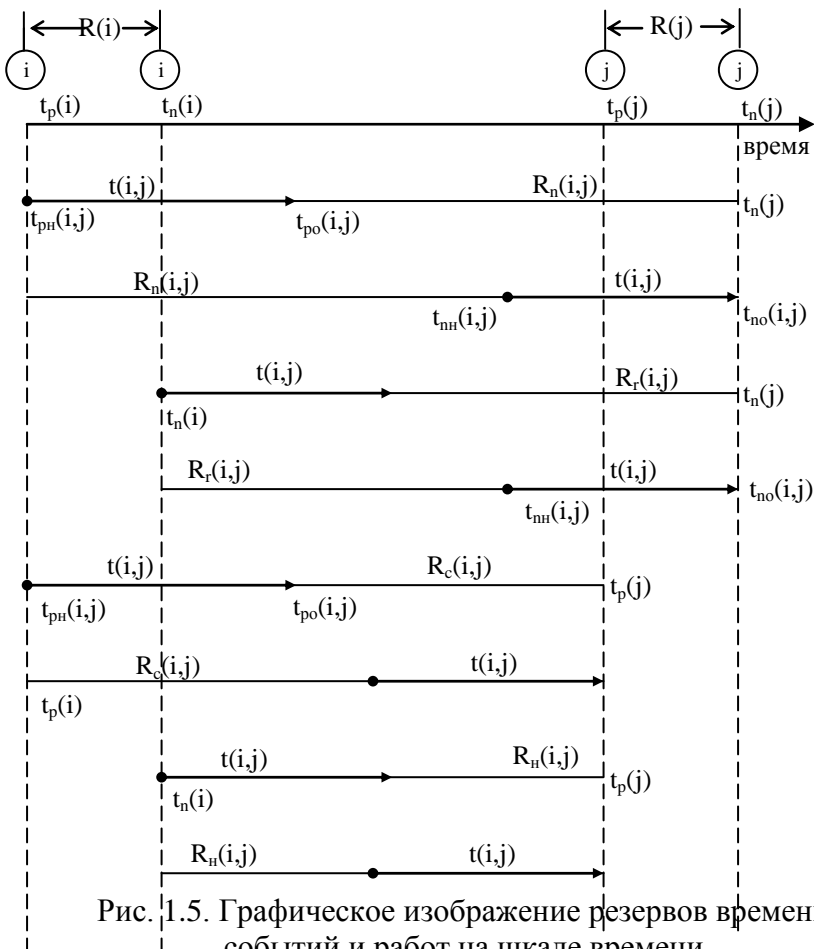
R(i)

R(j)

i

i

j

j

$t_р(i)$

$t_п(i)$

$t_р(j)$

$t_п(j)$

время

$t(i,j)$

$R_п(i,j)$

$t_{рн}(i,j)$

$t_{ро}(i,j)$

$t_п(j)$

$R_п(i,j)$

$t(i,j)$

$t_{пн}(i,j)$

$t_{по}(i,j)$

$t(i,j)$

$R_г(i,j)$

$t_п(i)$

$t_п(j)$

$R_г(i,j)$

$t(i,j)$

$t_{пн}(i,j)$

$t_{по}(i,j)$

$t(i,j)$

$R_с(i,j)$

$t_{рн}(i,j)$

$t_{ро}(i,j)$

$t_р(j)$

$R_с(i,j)$

$t(i,j)$

$t_р(i)$

$t(i,j)$

$R_н(i,j)$

$t_п(i)$

$t_р(j)$

$R_н(i,j)$

$t(i,j)$

Рис. 1.5. Графическое изображение резервов времен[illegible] событий и работ на шкале времени